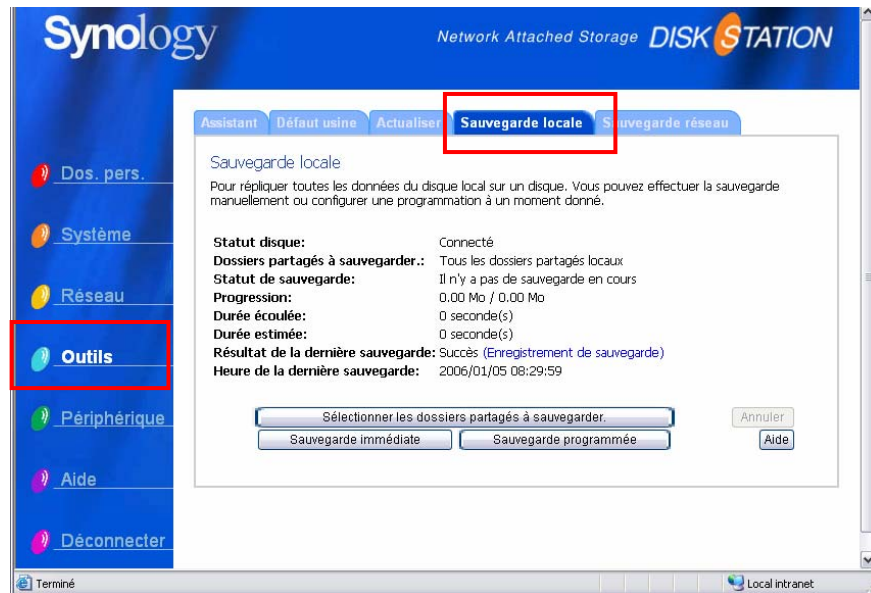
Synology

Network Attached Storage DISK STATION

Dos. pers.

Système

Réseau

Outils

Périphérique

Aide

Déconnecter

Assistant | Défaut usine | Actualiser | Sauvegarde locale | S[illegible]uvegarde réseau

Sauvegarde locale

Pour répliquer toutes les données du disque local sur un disque. Vous pouvez effectuer la sauvegarde manuellement ou configurer une programmation à un moment donné.

| | |
|---|---|
| Statut disque: | Connecté |
| Dossiers partagés à sauvegarder.: | Tous les dossiers partagés locaux |
| Statut de sauvegarde: | Il n'y a pas de sauvegarde en cours |
| Progression: | 0.00 Mo / 0.00 Mo |
| Durée écoulée: | 0 seconde(s) |
| Durée estimée: | 0 seconde(s) |
| Résultat de la dernière sauvegarde: | Succès (Enregistrement de sauvegarde) |
| Heure de la dernière sauvegarde: | 2006/01/05 08:29:59 |

Sélectionner les dossiers partagés à sauvegarder.

Annuler

Sauvegarde immédiate

Sauvegarde programmée

Aide

Terminé

Local intranet